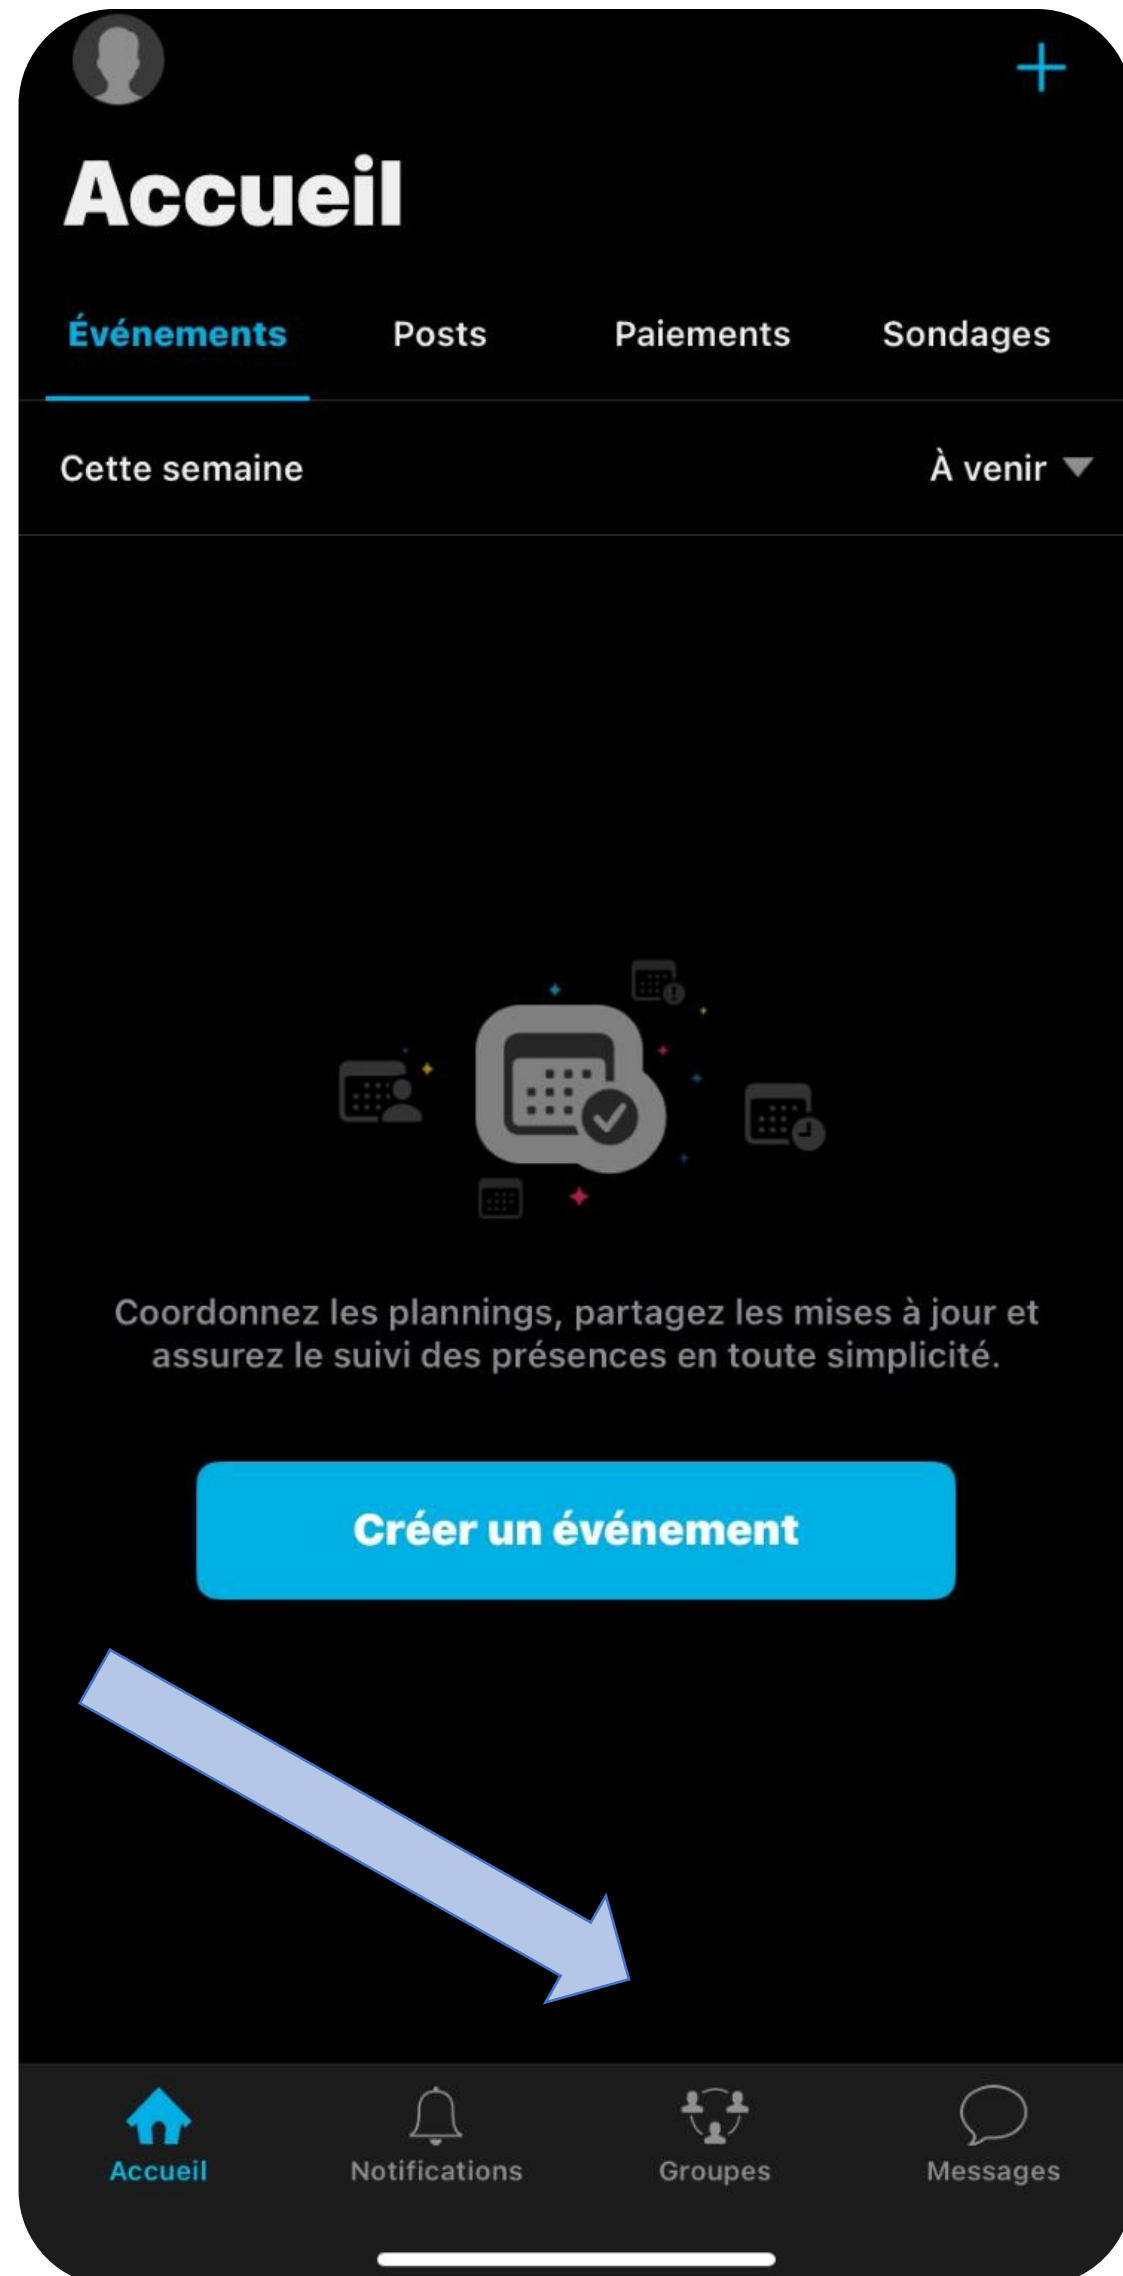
+

Accueil

Événements Posts Paiements Sondages

Cette semaine

À venir

Coordonnez les plannings, partagez les mises à jour et assurez le suivi des présences en toute simplicité.

Créer un événement

Accueil Notifications Groupes Messages